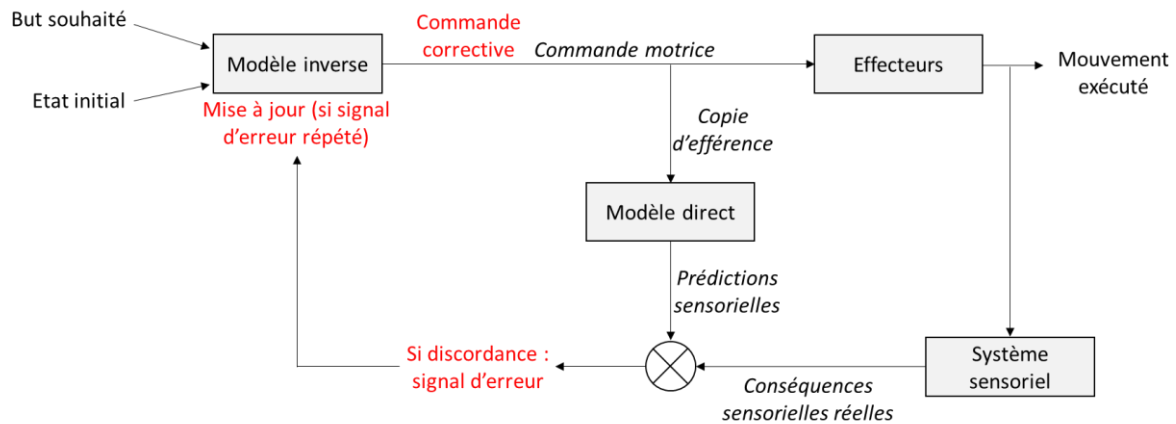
But souhaité

Etat initial

Modèle inverse

Mise à jour (si signal d'erreur répété)

Commande corrective

Commande motrice

Effecteurs

Mouvement exécuté

Copie d'efférence

Modèle direct

Prédictions sensorielles

Système sensoriel

Conséquences sensorielles réelles

Si discordance : signal d'erreur